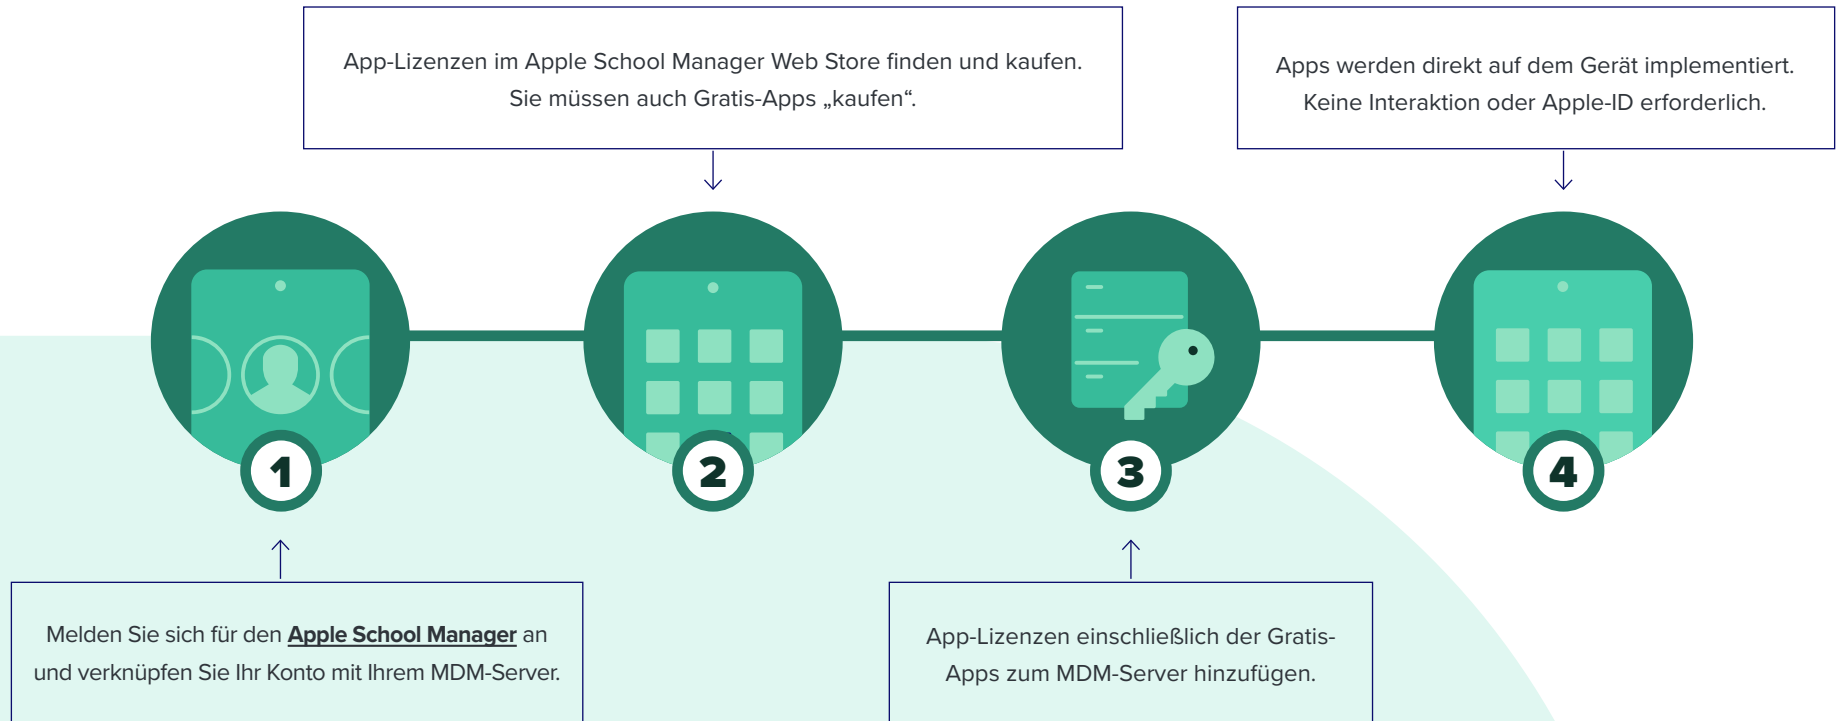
App-Lizenzen im Apple School Manager Web Store finden und kaufen. Sie müssen auch Gratis-Apps „kaufen“.

Apps werden direkt auf dem Gerät implementiert. Keine Interaktion oder Apple-ID erforderlich.

1

2

3

4

Melden Sie sich für den Apple School Manager an und verknüpfen Sie Ihr Konto mit Ihrem MDM-Server.

App-Lizenzen einschließlich der Gratis-Apps zum MDM-Server hinzufügen.